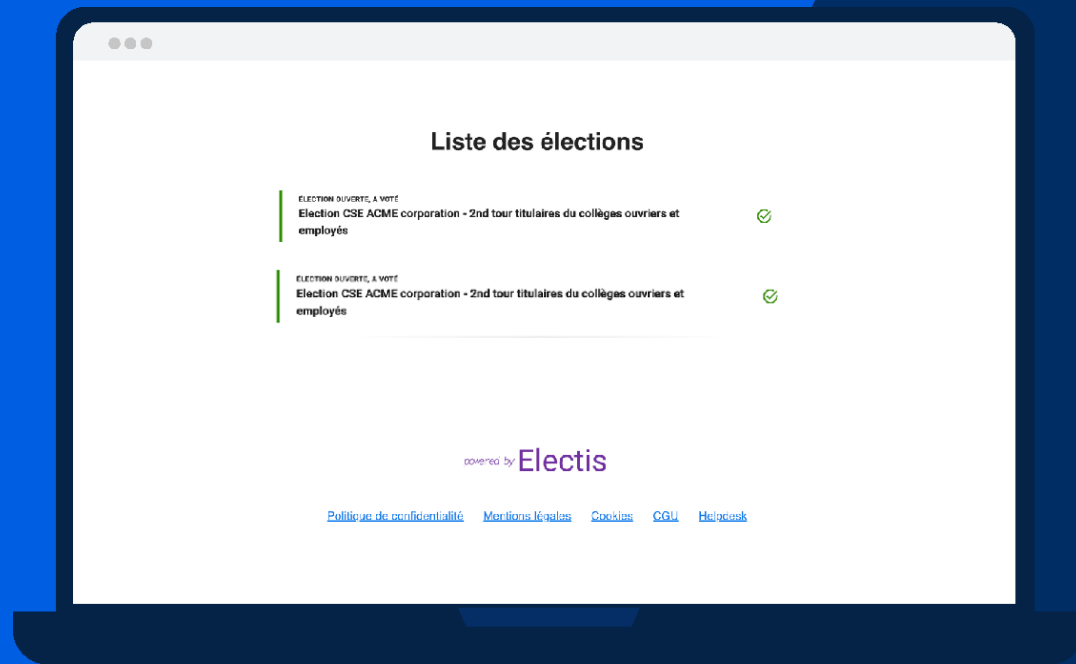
Liste des élections

ÉLECTION OUVERTE, A VOTÉ
Election CSE ACME corporation - 2nd tour titulaires du collèges ouvriers et employés

ÉLECTION OUVERTE, A VOTÉ
Election CSE ACME corporation - 2nd tour titulaires du collèges ouvriers et employés

powered by Electis

Politique de confidentialité Mentions légales Cookies CGU Helpdesk